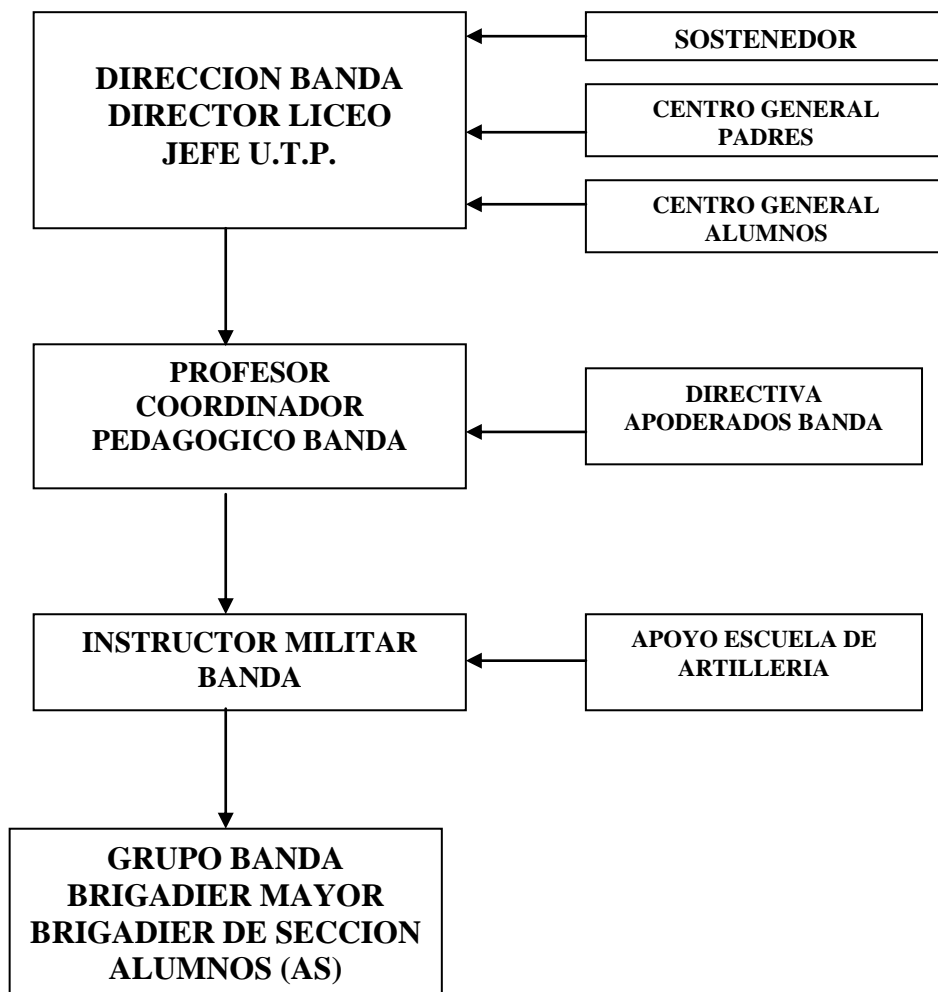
DIRECCION BANDA
DIRECTOR LICEO
JEFE U.T.P.

SOSTENEDOR

CENTRO GENERAL PADRES

CENTRO GENERAL ALUMNOS

PROFESOR
COORDINADOR
PEDAGOGICO BANDA

DIRECTIVA APODERADOS BANDA

INSTRUCTOR MILITAR BANDA

APOYO ESCUELA DE ARTILLERIA

GRUPO BANDA
BRIGADIER MAYOR
BRIGADIER DE SECCION
ALUMNOS (AS)